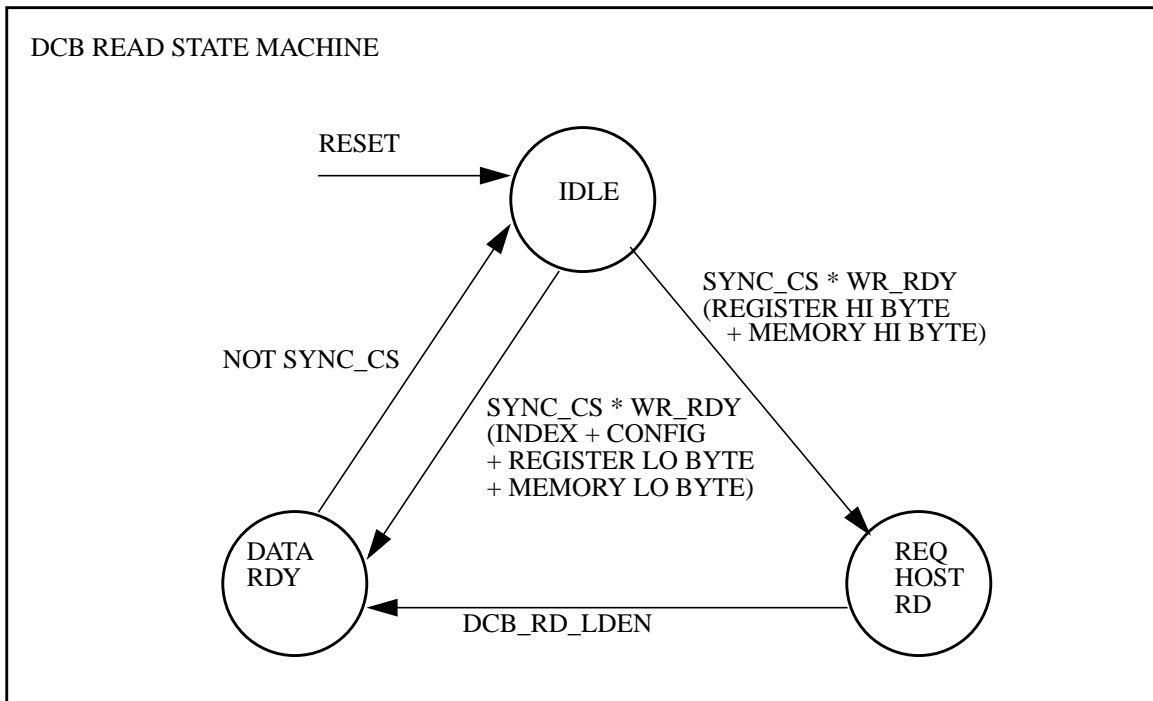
DCB READ STATE MACHINE

RESET

IDLE

SYNC_CS * WR_RDY
(REGISTER HI BYTE
+ MEMORY HI BYTE)

NOT SYNC_CS

SYNC_CS * WR_RDY
(INDEX + CONFIG
+ REGISTER LO BYTE
+ MEMORY LO BYTE)

DATA
RDY

REQ
HOST
RD

DCB_RD_LDEN